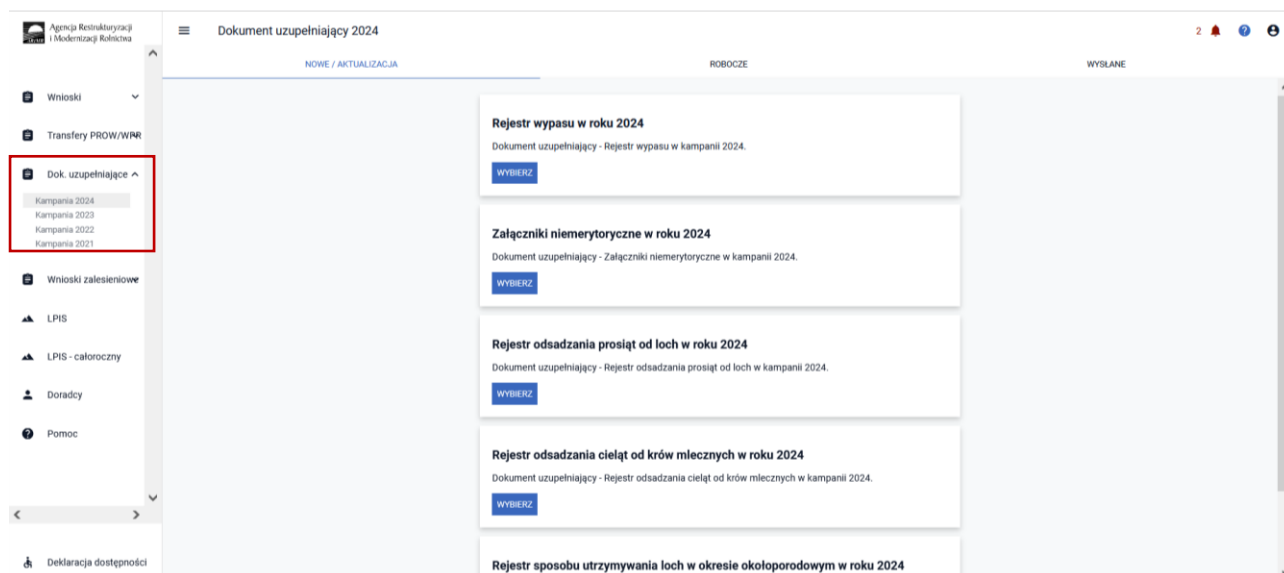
Agencja Restrukturyzacji i Modernizacji Rolnictwa

Dokument uzupełniający 2024

2

NOWE / AKTUALIZACJA

ROBOCZE

WYSŁANE

Wnioski

Transfery PROW/WPR

Dok. uzupełniające

Kampania 2024
Kampania 2023
Kampania 2022
Kampania 2021

Wnioski zalesieniowe

LPIS

LPIS - całoroczny

Doradcy

Pomoc

Deklaracja dostępności

Rejestr wypasu w roku 2024

Dokument uzupełniający - Rejestr wypasu w kampanii 2024.

WYBIERZ

Załączniki niemerytoryczne w roku 2024

Dokument uzupełniający - Załączniki niemerytoryczne w kampanii 2024.

WYBIERZ

Rejestr odsadzania prosiąt od loch w roku 2024

Dokument uzupełniający - Rejestr odsadzania prosiąt od loch w kampanii 2024.

WYBIERZ

Rejestr odsadzania cieląt od krów mlecznych w roku 2024

Dokument uzupełniający - Rejestr odsadzania cieląt od krów mlecznych w kampanii 2024.

WYBIERZ

Rejestr sposobu utrzymywania loch w okresie okołoporodowym w roku 2024